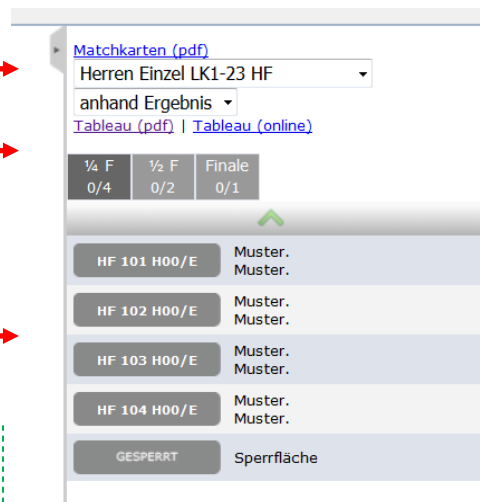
Matchkarten (pdf)
Herren Einzel LK1-23 HF
anhand Ergebnis
Tableau (pdf) | Tableau (online)

¼ F
0/4

½ F
0/2

Finale
0/1

HF 101 H00/E
Muster.
Muster.

HF 102 H00/E
Muster.
Muster.

HF 103 H00/E
Muster.
Muster.

HF 104 H00/E
Muster.
Muster.

GESPERRT
Sperrfläche